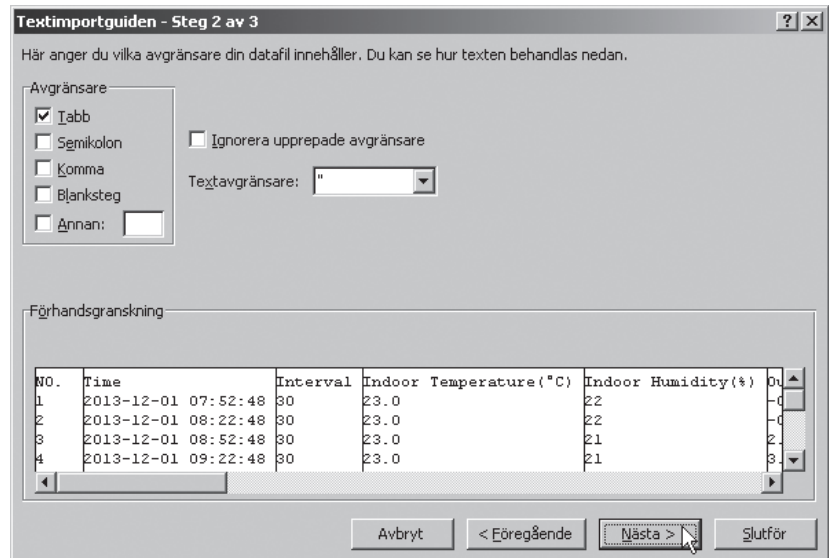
Textimportguiden - Steg 2 av 3

?

Här anger du vilka avgränsare din datafil innehåller. Du kan se hur texten behandlas nedan.

Avgränsare
Tabb
Semikolon
Komma
Blanksteg
Annan:

Ignorera upprepade avgränsare

Textavgränsare: "

Förhandsgranskning

| NO. | Time | Interval | Indoor Temperature(°C) | Indoor Humidity(%) | O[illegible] |
|---|---|---|---|---|---|
| 1 | 2013-12-01 07:52:48 | 30 | 23.0 | 22 | -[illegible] |
| 2 | 2013-12-01 08:22:48 | 30 | 23.0 | 22 | -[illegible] |
| 3 | 2013-12-01 08:52:48 | 30 | 23.0 | 21 | 2.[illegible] |
| 4 | 2013-12-01 09:22:48 | 30 | 23.0 | 21 | 3.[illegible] |

Avbryt
< Föregående
Nästa >
Slutför